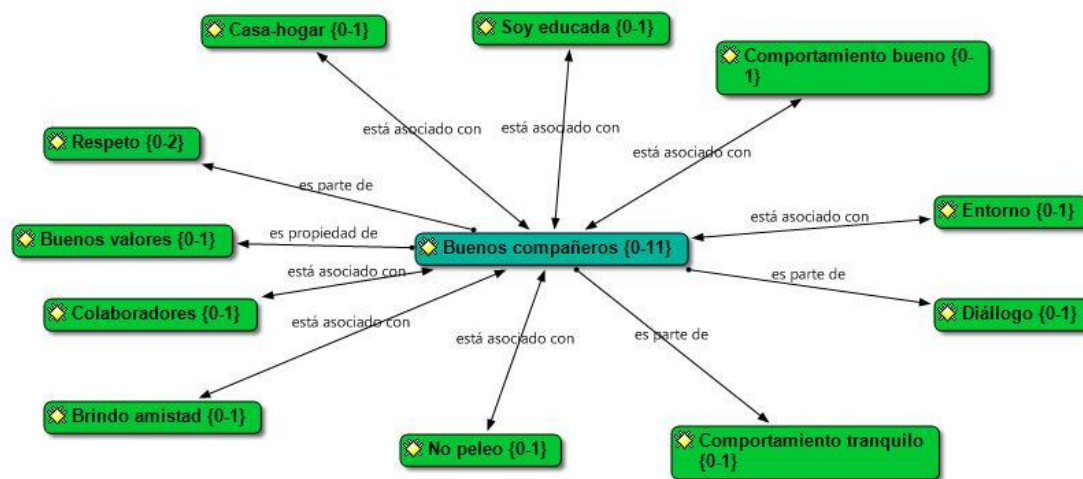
Casa-hogar {0-1}

Soy educada {0-1}

Comportamiento bueno {0-1}

Respeto {0-2}

está asociado con

está asociado con

está asociado con

es parte de

Entorno {0-1}

está asociado con

Buenos valores {0-1}

es propiedad de

Buenos compañeros {0-11}

está asociado con

es parte de

Colaboradores {0-1}

Diállogo {0-1}

está asociado con

está asociado con

es parte de

Brindo amistad {0-1}

No peleo {0-1}

Comportamiento tranquilo {0-1}